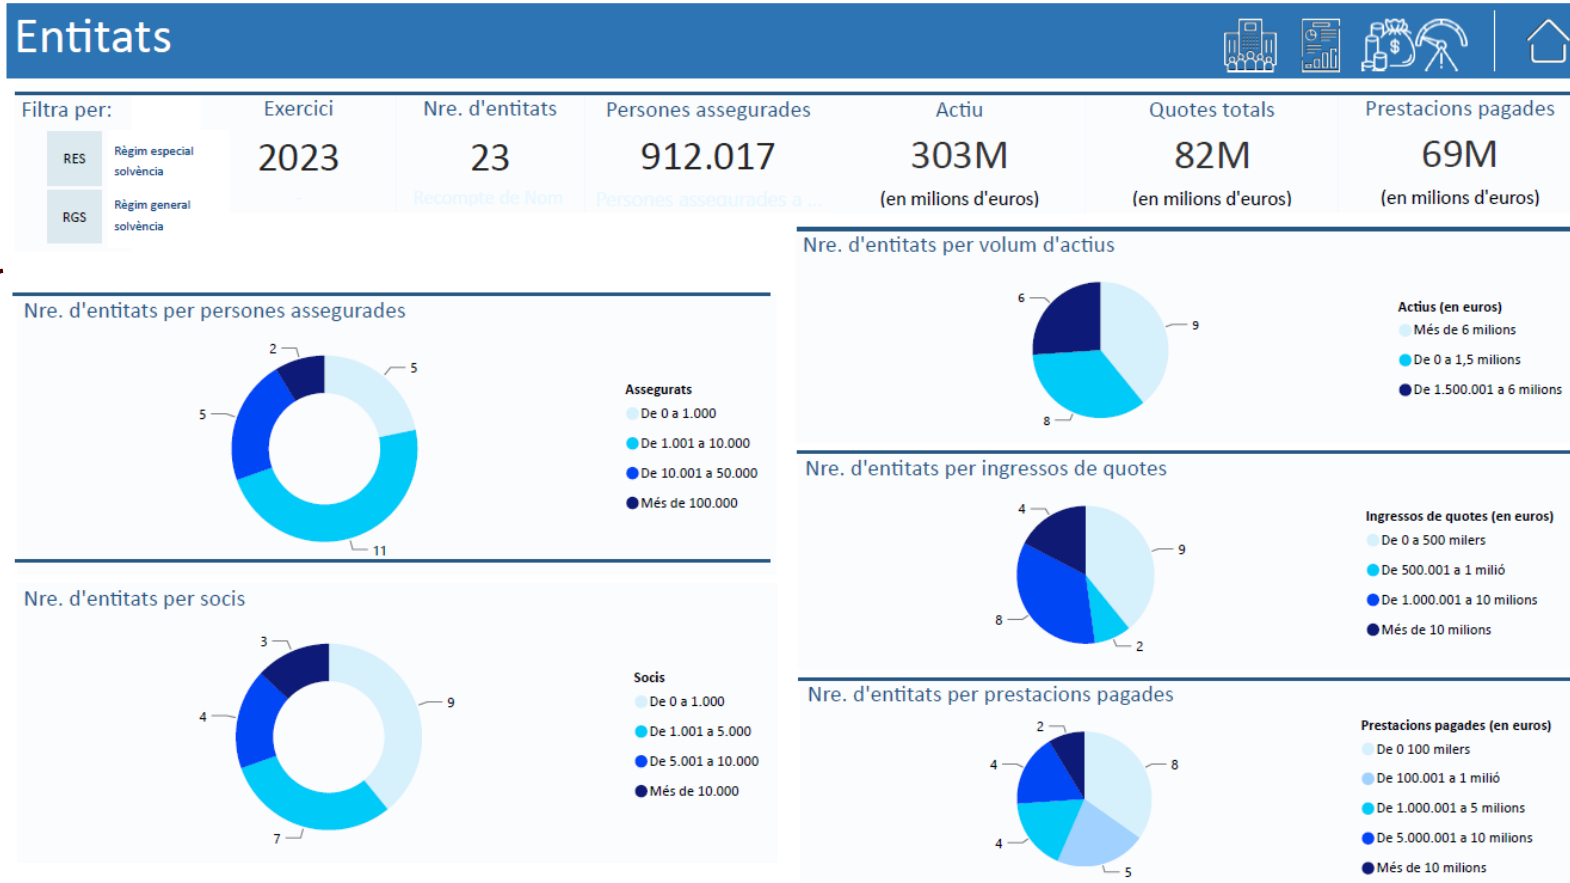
Entitats

Filtra per:

RES Règim especial solvència

RGS Règim general solvència

| Exercici | Nre. d'entitats | Persones assegurades | Actiu | Quotes totals | Prestacions pagades |
|---|---|---|---|---|---|
| 2023 | 23 | 912.017 | 303M | 82M | 69M |
| | Recompte de Nom | Persones assegurades a ... | (en milions d'euros) | (en milions d'euros) | (en milions d'euros) |

Nre. d'entitats per volum d'actius

6
9
8

Actius (en euros)
Més de 6 milions
De 0 a 1,5 milions
De 1.500.001 a 6 milions

Nre. d'entitats per persones assegurades

2
5
5
11

Assegurats
De 0 a 1.000
De 1.001 a 10.000
De 10.001 a 50.000
Més de 100.000

Nre. d'entitats per ingressos de quotes

4
9
8
2

Ingressos de quotes (en euros)
De 0 a 500 milers
De 500.001 a 1 milió
De 1.000.001 a 10 milions
Més de 10 milions

Nre. d'entitats per socis

3
9
4
7

Socis
De 0 a 1.000
De 1.001 a 5.000
De 5.001 a 10.000
Més de 10.000

Nre. d'entitats per prestacions pagades

2
8
4
4
5

Prestacions pagades (en euros)
De 0 a 100 milers
De 100.001 a 1 milió
De 1.000.001 a 5 milions
De 5.000.001 a 10 milions
Més de 10 milions